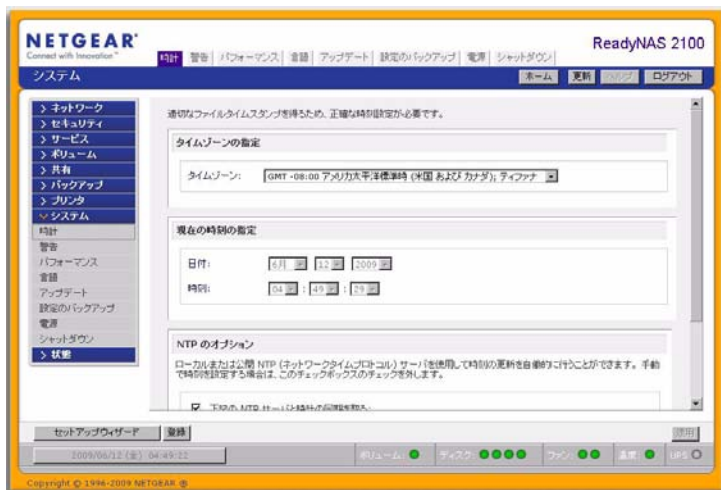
NETGEAR
Connect with Innovation™

時計 | 警告 | パフォーマンス | 言語 | アップデート | 設定のバックアップ | 電源 | シャットダウン

ReadyNAS 2100

システム

ホーム 更新 ヘルプ ログアウト

> ネットワーク
> セキュリティ
> サービス
> ボリューム
> 共有
> バックアップ
> プリンタ
∨ システム
時計
警告
パフォーマンス
言語
アップデート
設定のバックアップ
電源
シャットダウン
> 状態

適切なファイルタイムスタンプを得るため、正確な時刻設定が必要です。

タイムゾーンの指定

タイムゾーン: GMT -08:00 アメリカ太平洋標準時 (米国 および カナダ); ティファナ

現在の時刻の指定

日付: 6月 12 2009
時刻: 04 : 49 : 29

NTP のオプション

ローカルまたは公開 NTP (ネットワークタイムプロトコル) サーバを使用して時刻の更新を自動的に行うことができます。手動で時刻設定する場合は、このチェックボックスのチェックを外します。

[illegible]

セットアップウィザード 登録

適用

2009/06/12 (金) 04:49:22

ボリューム: ディスク: ファン: 温度: UPS:

Copyright © 1996-2009 NETGEAR ®